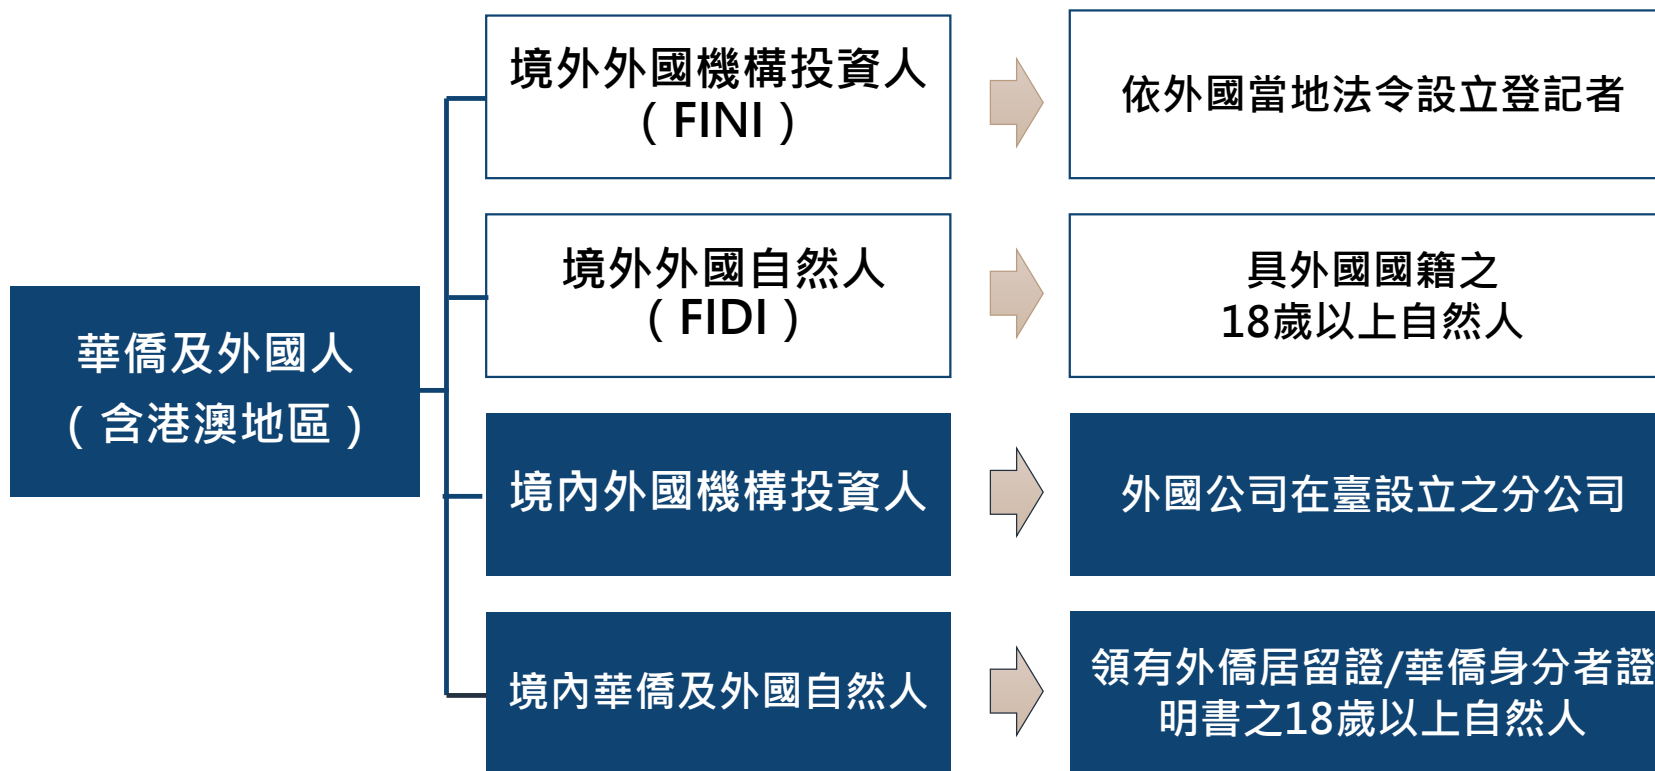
華僑及外國人
（含港澳地區）

境外外國機構投資人
（FINI）

依外國當地法令設立登記者

境外外國自然人
（FIDI）

具外國國籍之
18歲以上自然人

境內外國機構投資人

外國公司在臺設立之分公司

境內華僑及外國自然人

領有外僑居留證/華僑身分者證明書之18歲以上自然人